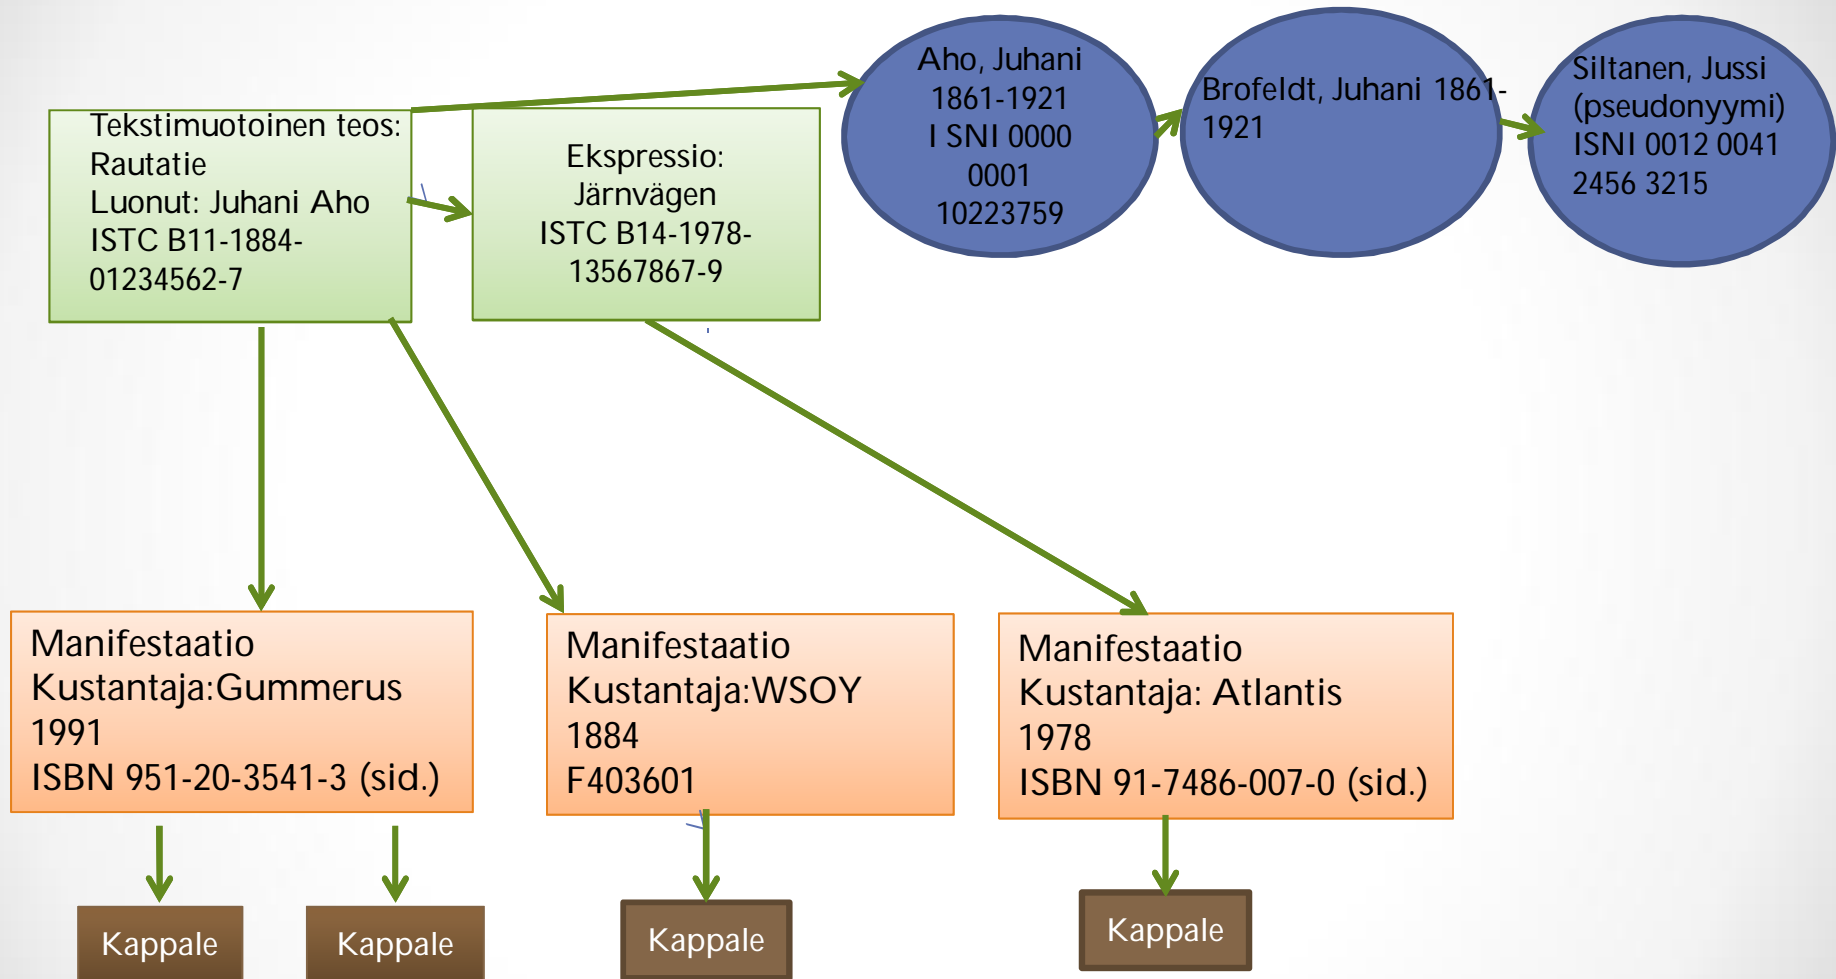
Tekstimuotoinen teos: Rautatie
Luonut: Juhani Aho
ISTC B11-1884-01234562-7

Ekspressio:
Järnvägen
ISTC B14-1978-13567867-9

Aho, Juhani
1861-1921
I SNI 0000 0001 10223759

Brofeldt, Juhani 1861-1921

Siltanen, Jussi (pseudonyymi)
ISNI 0012 0041 2456 3215

Manifestaatio
Kustantaja:Gummerus
1991
ISBN 951-20-3541-3 (sid.)

Manifestaatio
Kustantaja:WSOY
1884
F403601

Manifestaatio
Kustantaja: Atlantis
1978
ISBN 91-7486-007-0 (sid.)

Kappale

Kappale

Kappale

Kappale